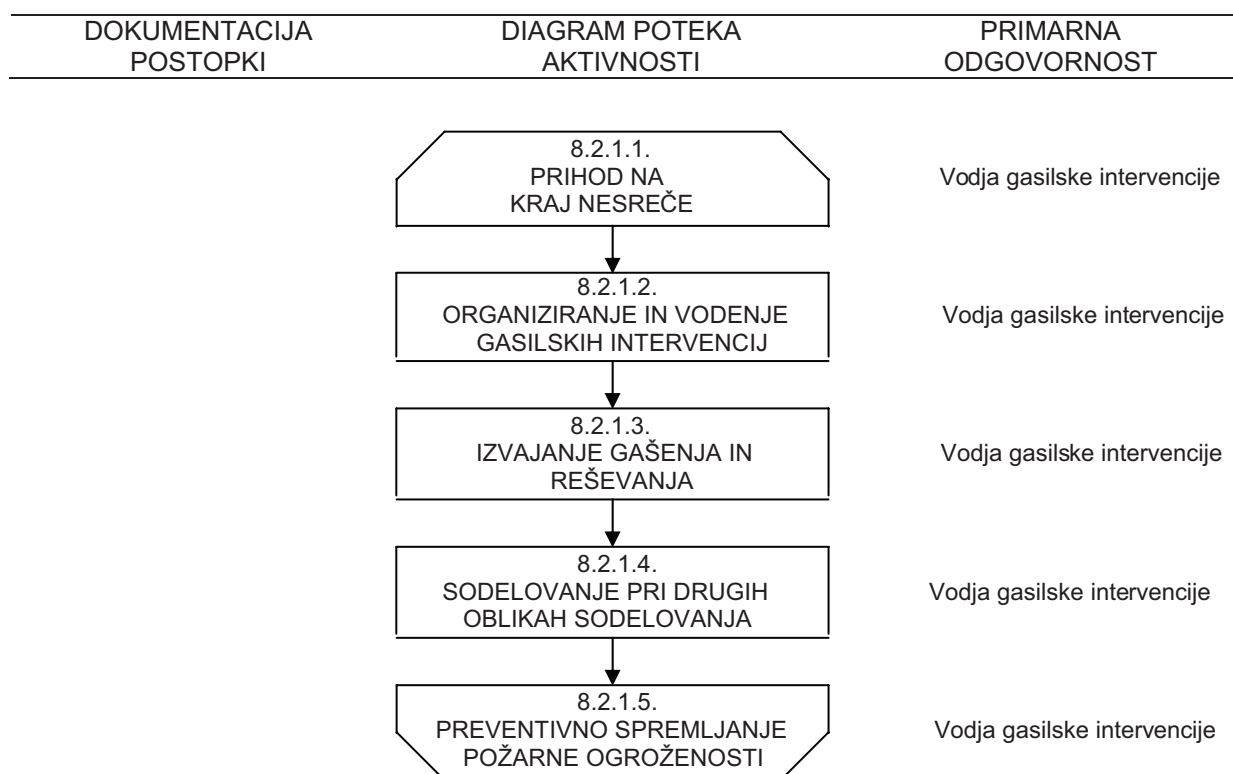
| DOKUMENTACIJA POSTOPKI | DIAGRAM POTEKA AKTIVNOSTI | PRIMARNA ODGOVORNOST |
|---|---|---|
| | 8.2.1.1. PRIHOD NA KRAJ NESREČE | Vodja gasilske intervencije |
| | 8.2.1.2. ORGANIZIRANJE IN VODENJE GASILSKIH INTERVENCIJ | Vodja gasilske intervencije |
| | 8.2.1.3. IZVAJANJE GAŠENJA IN REŠEVANJA | Vodja gasilske intervencije |
| | 8.2.1.4. SODELOVANJE PRI DRUGIH OBLIKAH SODELOVANJA | Vodja gasilske intervencije |
| | 8.2.1.5. PREVENTIVNO SPREMLJANJE POŽARNE OGROŽENOSTI | Vodja gasilske intervencije |